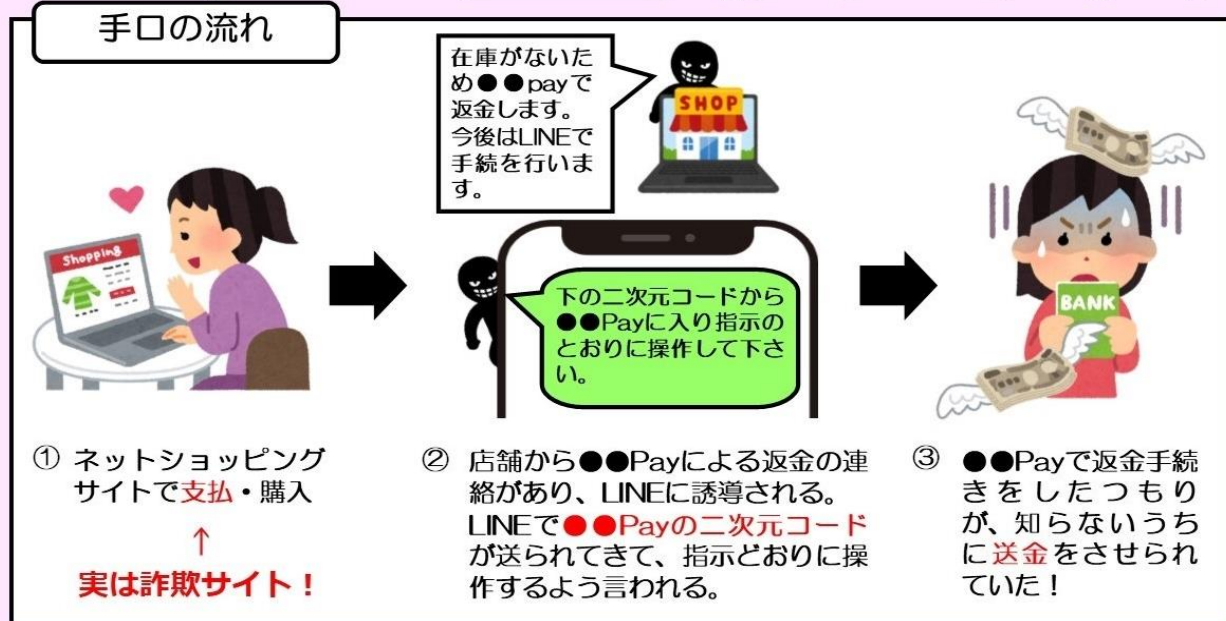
手口の流れ

在庫がないため●●payで返金します。今後はLINEで手続を行います。

SHOP

Shopping

下の二次元コードから●●Payに入り指示のとおりに操作して下さい。

BANK

① ネットショッピングサイトで支払・購入
↑
実は詐欺サイト！

② 店舗から●●Payによる返金の連絡があり、LINEに誘導される。LINEで●●Payの二次元コードが送られてきて、指示どおりに操作するよう言われる。

③ ●●Payで返金手続きをしたつもりが、知らないうちに送金をさせられていた！